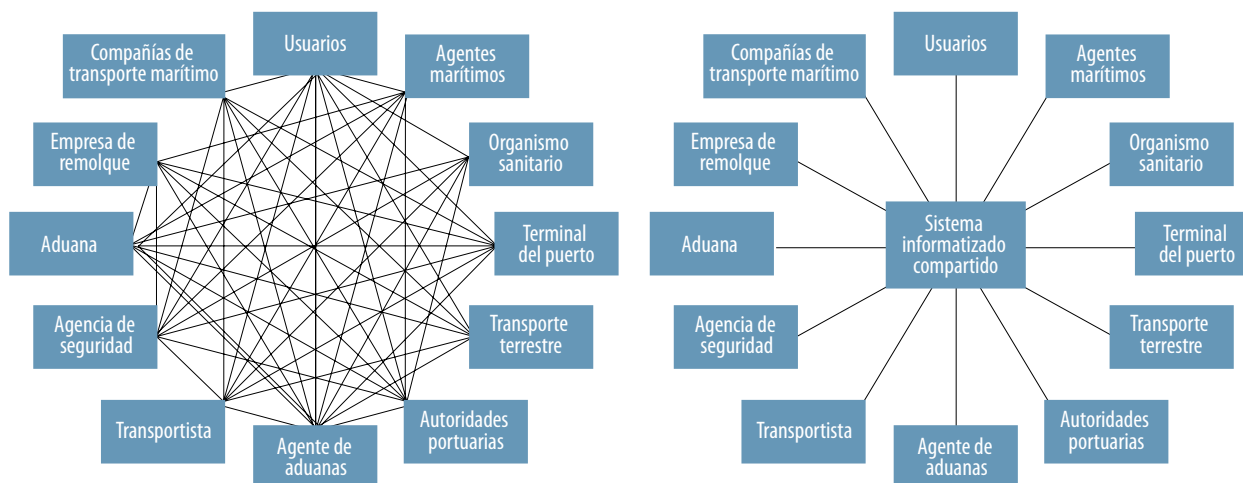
Usuarios

Compañías de transporte marítimo

Agentes marítimos

Empresa de remolque

Organismo sanitario

Aduana

Terminal del puerto

Agencia de seguridad

Transporte terrestre

Transportista

Agente de aduanas

Autoridades portuarias

Usuarios

Compañías de transporte marítimo

Agentes marítimos

Empresa de remolque

Organismo sanitario

Sistema informatizado compartido

Aduana

Terminal del puerto

Agencia de seguridad

Transporte terrestre

Transportista

Agente de aduanas

Autoridades portuarias